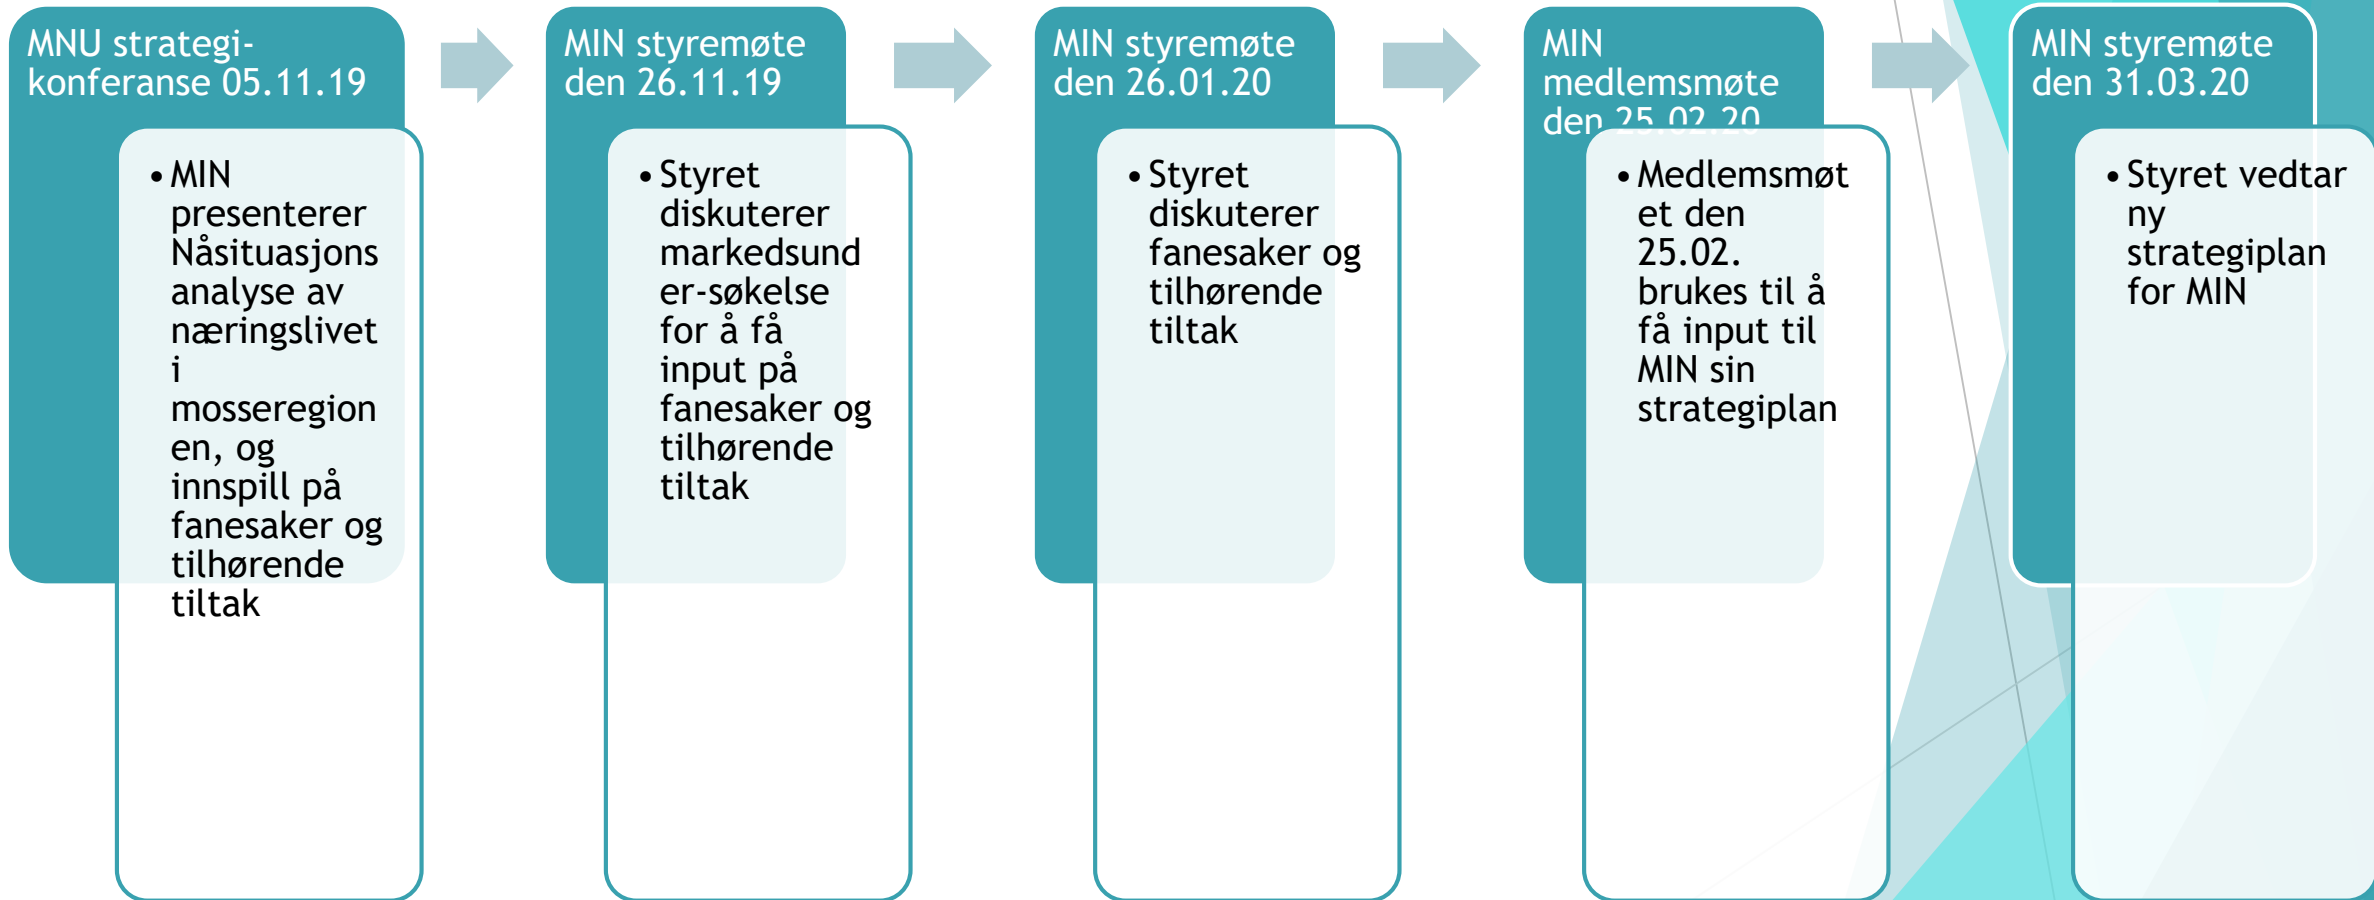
MNU strategikonferanse 05.11.19

• MIN presenterer Nåsituasjonsanalyse av næringslivet i mosseregionen, og innspill på fanesaker og tilhørende tiltak

MIN styremøte den 26.11.19

• Styret diskuterer markedsunder-søkelse for å få input på fanesaker og tilhørende tiltak

MIN styremøte den 26.01.20

• Styret diskuterer fanesaker og tilhørende tiltak

MIN medlemsmøte den 25.02.20

• Medlemsmøtet den 25.02. brukes til å få input til MIN sin strategiplan

MIN styremøte den 31.03.20

• Styret vedtar ny strategiplan for MIN